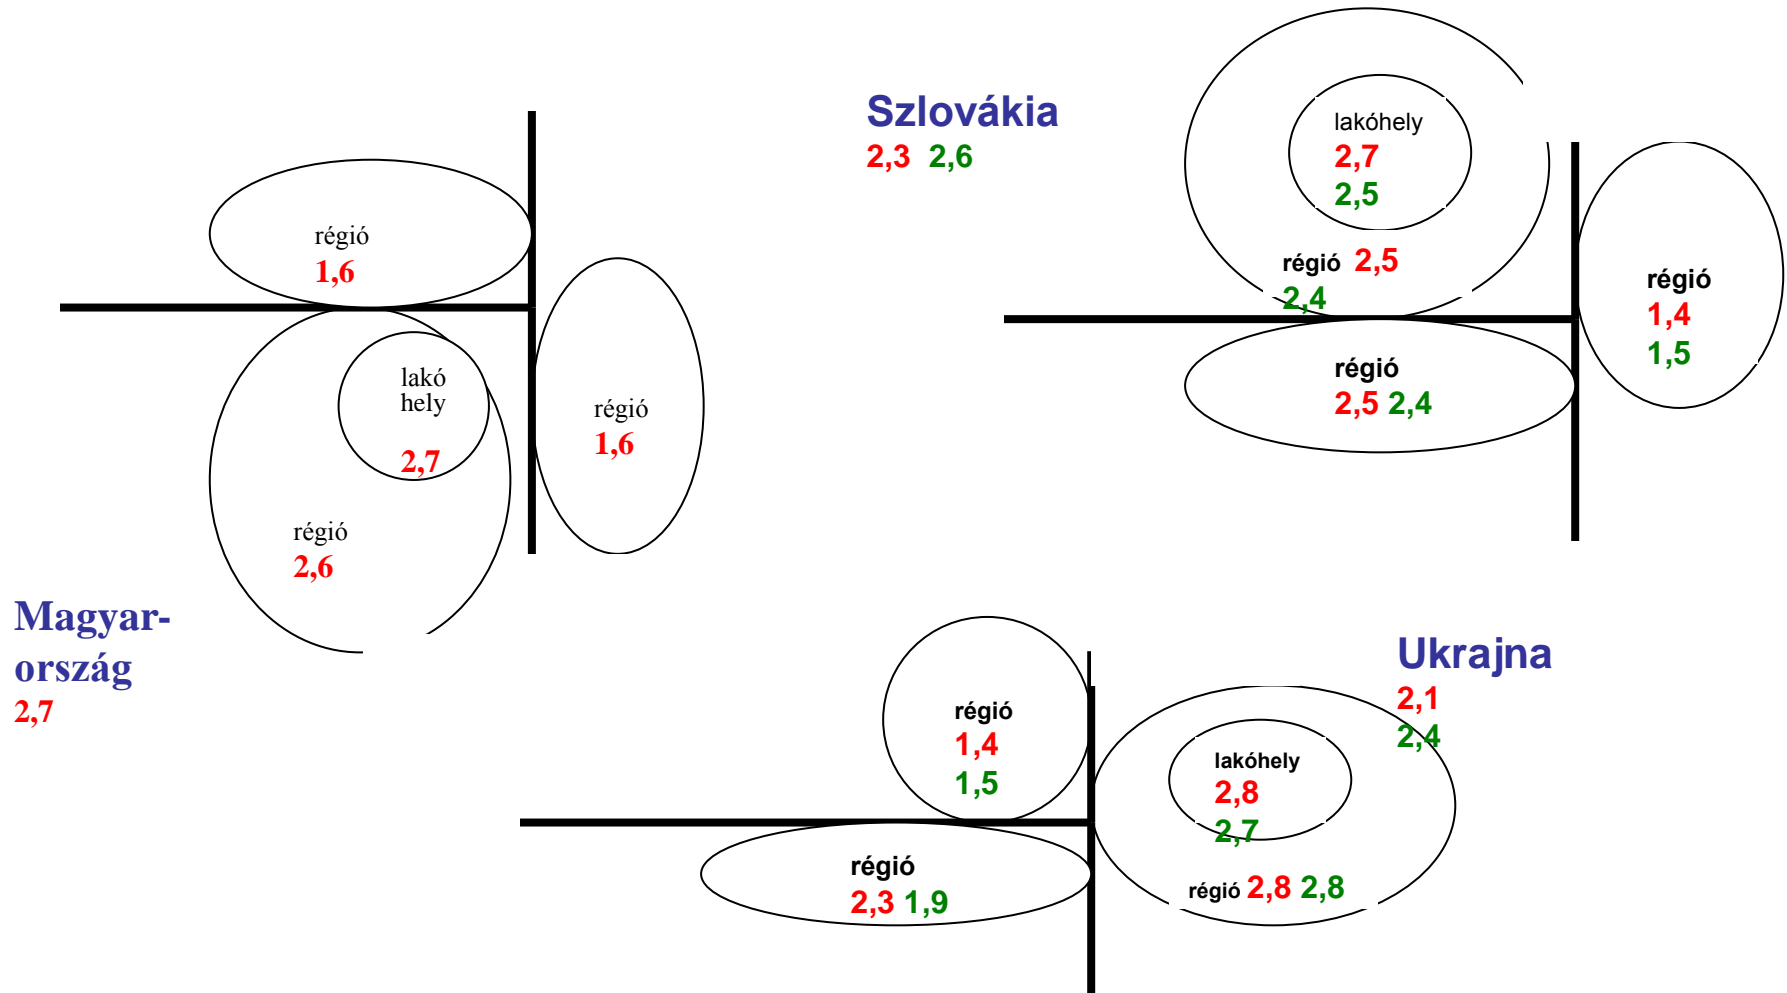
Szlovákia
2,3 2,6

lakóhely
2,7
2,5

régió 2,5
2,4

régió
1,4
1,5

régió
2,5 2,4

régió
1,6

lakó
hely
2,7

régió
1,6

régió
2,6

Magyarország
2,7

Ukrajna
2,1
2,4

régió
1,4
1,5

lakóhely
2,8
2,7

régió 2,8 2,8

régió
2,3 1,9